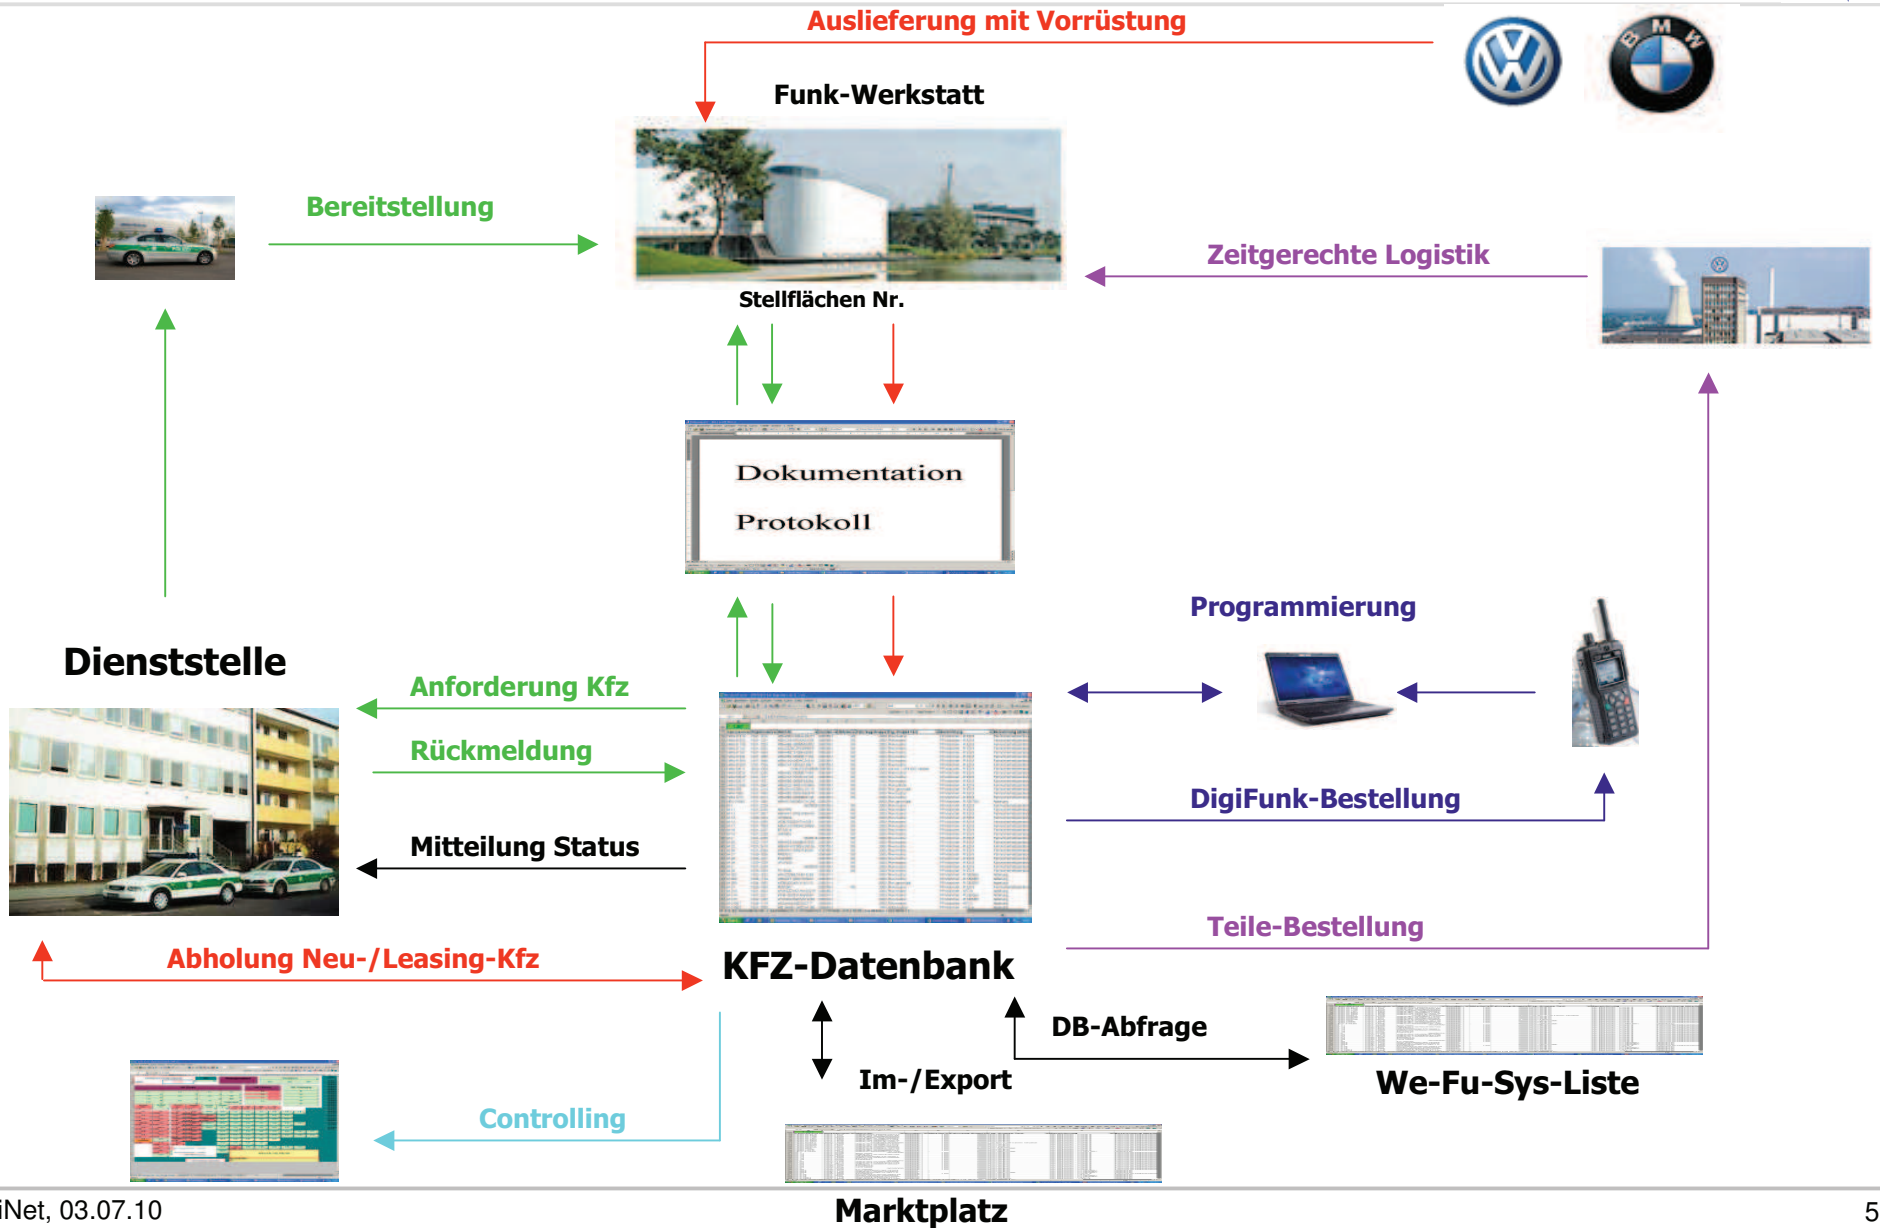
Auslieferung mit Vorrüstung

B M W

Funk-Werkstatt

Bereitstellung

Zeitgerechte Logistik

Stellflächen Nr.

Dokumentation

Protokoll

Programmierung

Dienststelle

Anforderung Kfz

Rückmeldung

DigiFunk-Bestellung

Mitteilung Status

Teile-Bestellung

Abholung Neu-/Leasing-Kfz

KFZ-Datenbank

DB-Abfrage

Im-/Export

We-Fu-Sys-Liste

Controlling

iNet, 03.07.10

Marktplatz

5